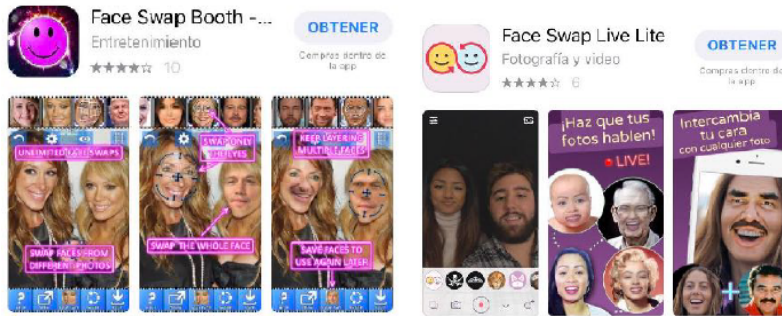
Face Swap Booth -...
Entretenimiento
10
OBTENER
Compras dentro de la app

UNLIMITED FACE SWAPS
SWAP FACES FROM DIFFERENT PHOTOS
SWAP ONLY THE EYES
SWAP THE WHOLE FACE
KEEP LAYERING MULTIPLE FACES
SAVE FACES TO USE AGAIN LATER

Face Swap Live Lite
Fotografía y video
6
OBTENER
Compras dentro de la app

¡Haz que tus fotos hablen!
LIVE!
Intercambia tu cara con cualquier foto